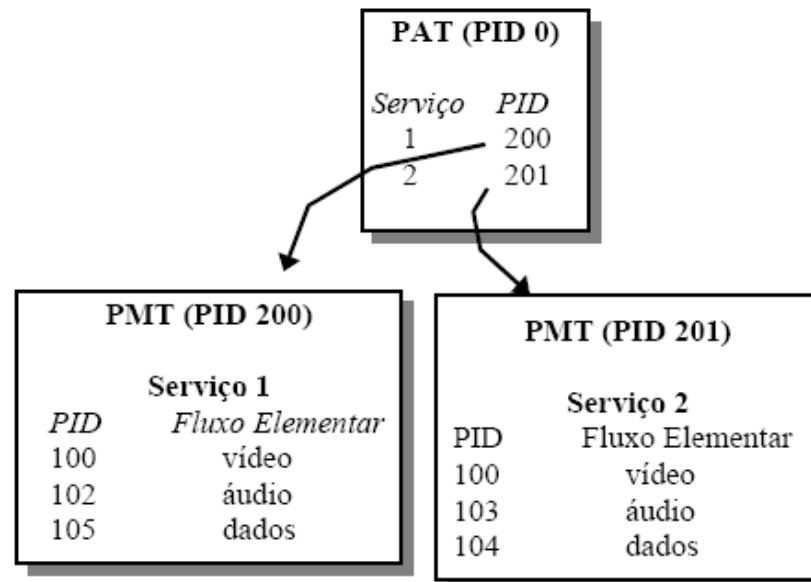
PAT (PID 0)

| Serviço | PID |
|---|---|
| 1 | 200 |
| 2 | 201 |

PMT (PID 200)

Serviço 1

| PID | Fluxo Elementar |
|---|---|
| 100 | vídeo |
| 102 | áudio |
| 105 | dados |

PMT (PID 201)

Serviço 2

| PID | Fluxo Elementar |
|---|---|
| 100 | vídeo |
| 103 | áudio |
| 104 | dados |